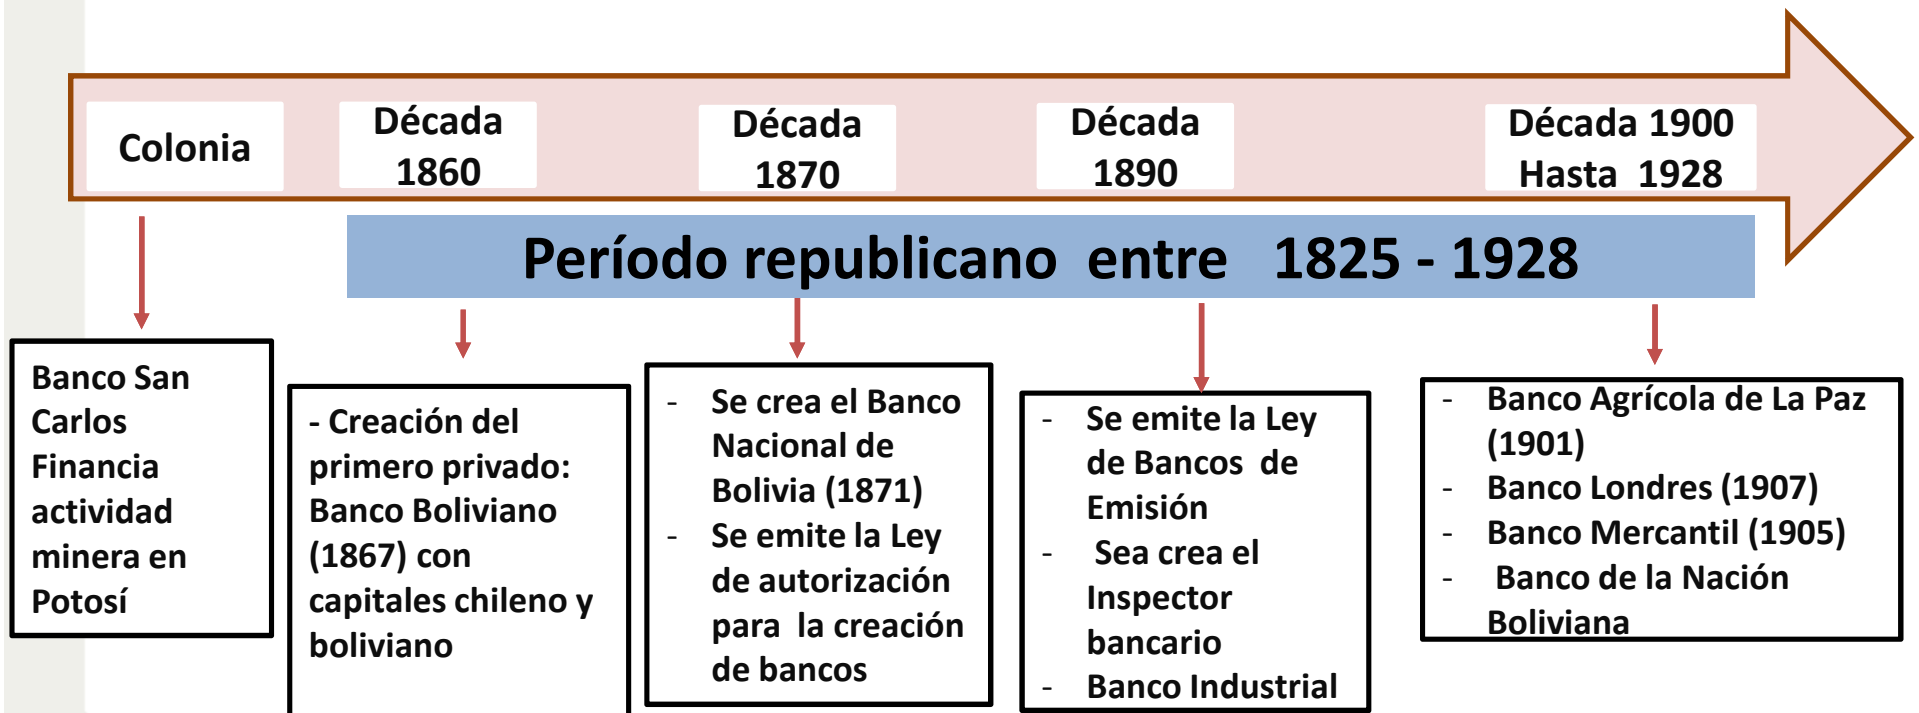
Colonia

Década 1860

Década 1870

Década 1890

Década 1900 Hasta 1928

Período republicano entre 1825 - 1928

Banco San Carlos Financia actividad minera en Potosí

- Creación del primero privado: Banco Boliviano (1867) con capitales chileno y boliviano

- Se crea el Banco Nacional de Bolivia (1871)
- Se emite la Ley de autorización para la creación de bancos

- Se emite la Ley de Bancos de Emisión
- Sea crea el Inspector bancario
- Banco Industrial

- Banco Agrícola de La Paz (1901)
- Banco Londres (1907)
- Banco Mercantil (1905)
- Banco de la Nación Boliviana